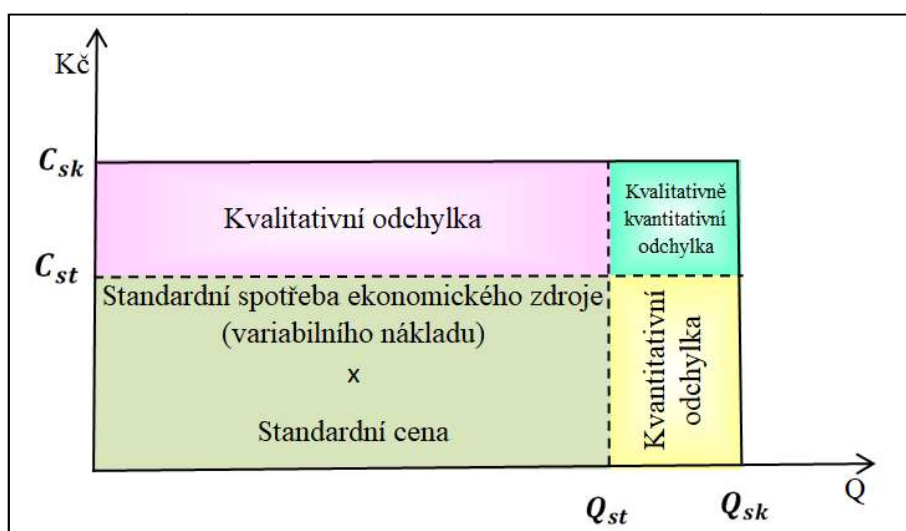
Kč

$C_{sk}$

$C_{st}$

Kvalitativní odchylka

Kvalitativně kvantitativní odchylka

Standardní spotřeba ekonomického zdroje (variabilního nákladu)

x

Standardní cena

Kvantitativní odchylka

$Q_{st}$

$Q_{sk}$

Q